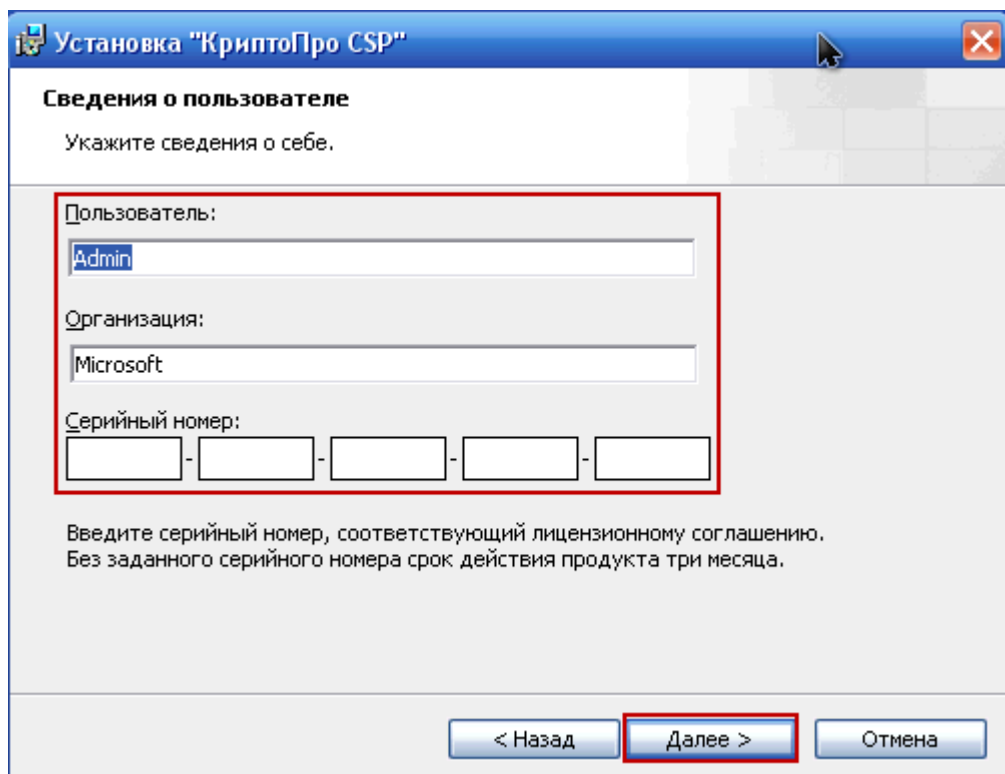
Установка "КриптоПро CSP"

Сведения о пользователе

Укажите сведения о себе.

Пользователь:

Admin

Организация:

Microsoft

Серийный номер:

- - - -

Введите серийный номер, соответствующий лицензионному соглашению.
Без заданного серийного номера срок действия продукта три месяца.

< Назад

Далее >

Отмена